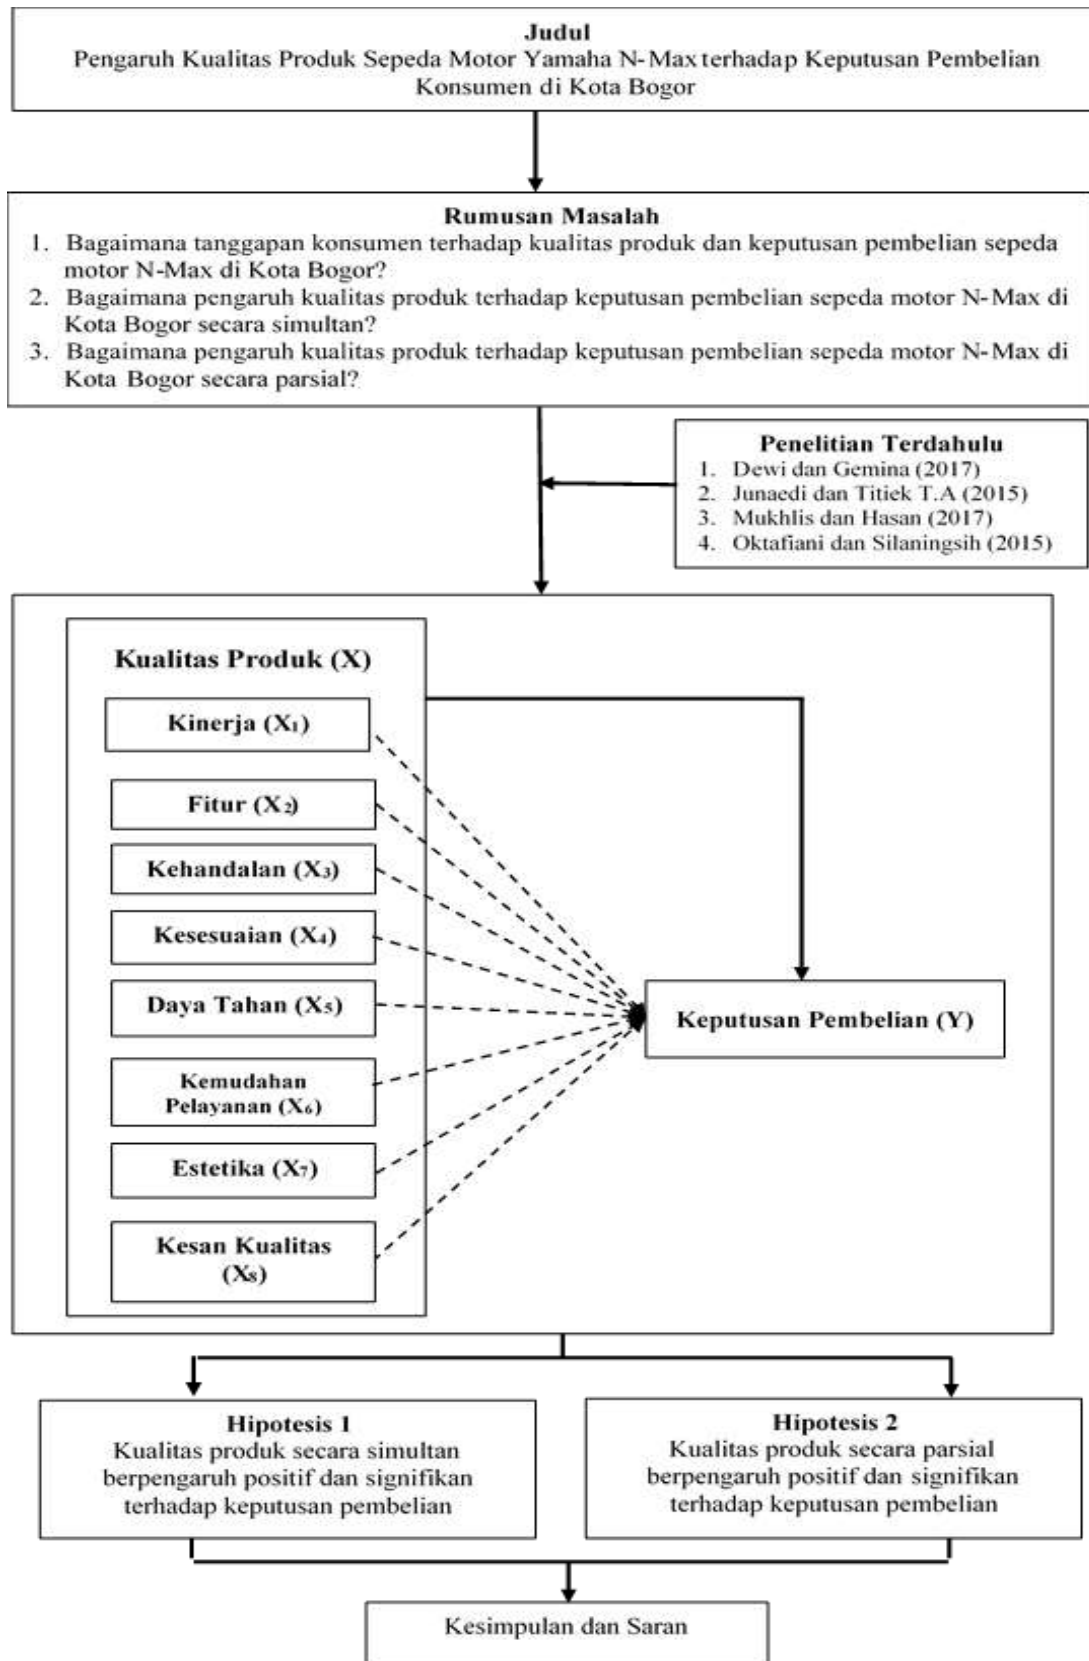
Judul
Pengaruh Kualitas Produk Sepeda Motor Yamaha N-Max terhadap Keputusan Pembelian Konsumen di Kota Bogor

Rumusan Masalah
1. Bagaimana tanggapan konsumen terhadap kualitas produk dan keputusan pembelian sepeda motor N-Max di Kota Bogor?
2. Bagaimana pengaruh kualitas produk terhadap keputusan pembelian sepeda motor N-Max di Kota Bogor secara simultan?
3. Bagaimana pengaruh kualitas produk terhadap keputusan pembelian sepeda motor N-Max di Kota Bogor secara parsial?

Penelitian Terdahulu
1. Dewi dan Gemina (2017)
2. Junaedi dan Titiek T.A (2015)
3. Mukhlis dan Hasan (2017)
4. Oktafiani dan Silaningsih (2015)

Kualitas Produk (X)
Kinerja ($X_1$)
Fitur ($X_2$)
Kehandalan ($X_3$)
Kesesuaian ($X_4$)
Daya Tahan ($X_5$)
Kemudahan Pelayanan ($X_6$)
Estetika ($X_7$)
Kesan Kualitas ($X_8$)

Keputusan Pembelian (Y)

Hipotesis 1
Kualitas produk secara simultan berpengaruh positif dan signifikan terhadap keputusan pembelian

Hipotesis 2
Kualitas produk secara parsial berpengaruh positif dan signifikan terhadap keputusan pembelian

Kesimpulan dan Saran